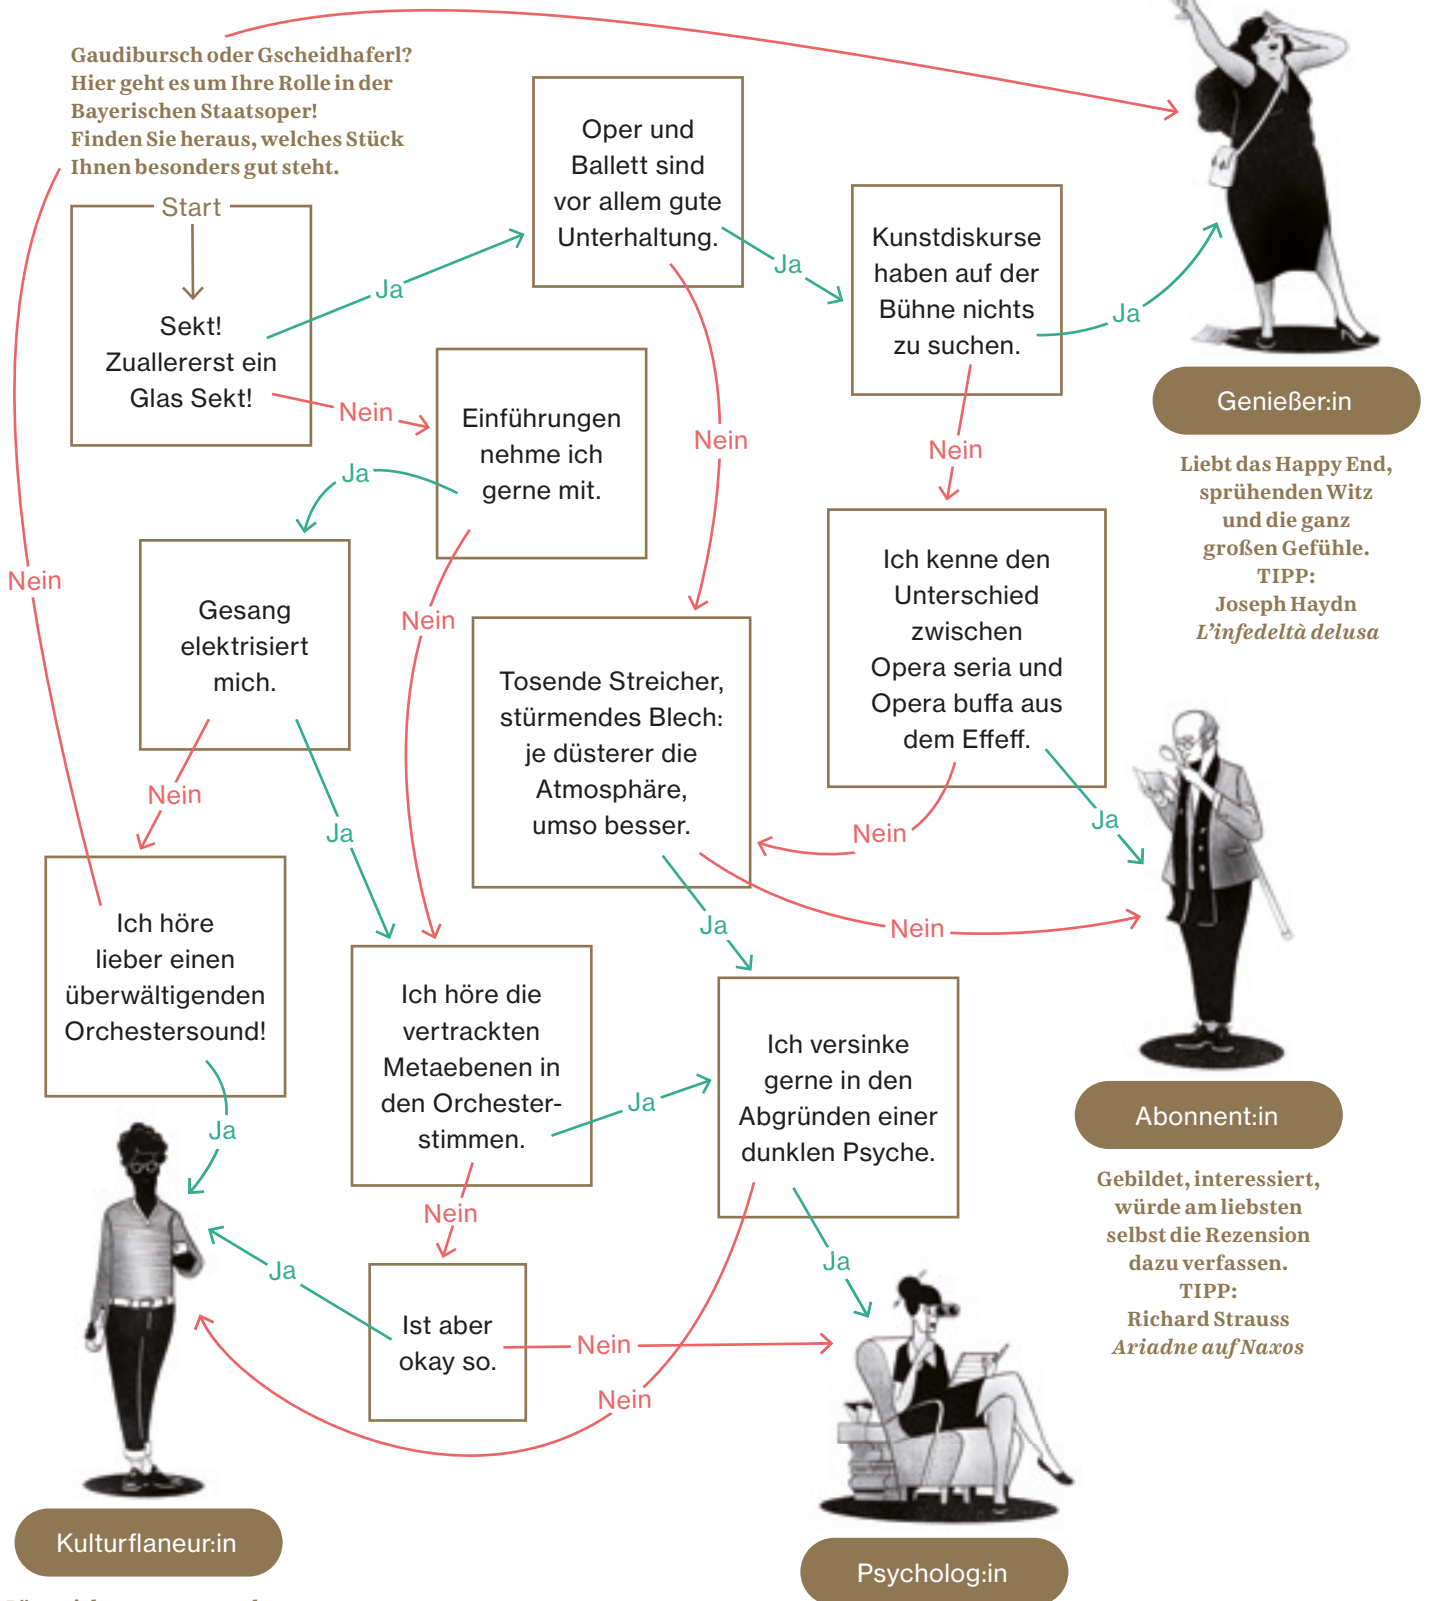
Gaudibursch oder Gscheidhaferl? Hier geht es um Ihre Rolle in der Bayerischen Staatsoper! Finden Sie heraus, welches Stück Ihnen besonders gut steht.

Start

Sekt! Zuallererst ein Glas Sekt!

Ja

Nein

Oper und Ballett sind vor allem gute Unterhaltung.

Ja

Nein

Kunstdiskurse haben auf der Bühne nichts zu suchen.

Ja

Nein

Genießer:in

Liebt das Happy End, sprühenden Witz und die ganz großen Gefühle.
TIPP:
Joseph Haydn
L'infedeltà delusa

Einführungen nehme ich gerne mit.

Ja

Nein

Gesang elektrisiert mich.

Nein

Ja

Nein

Ich kenne den Unterschied zwischen Opera seria und Opera buffa aus dem Effeff.

Nein

Ja

Tosende Streicher, stürmendes Blech: je düsterer die Atmosphäre, umso besser.

Ja

Nein

Ich höre lieber einen überwältigenden Orchestersound!

Ja

Ich höre die vertrackten Metaebenen in den Orchesterstimmen.

Ja

Nein

Ich versinke gerne in den Abgründen einer dunklen Psyche.

Ja

Nein

Abonnent:in

Gebildet, interessiert, würde am liebsten selbst die Rezension dazu verfassen.
TIPP:
Richard Strauss
Ariadne auf Naxos

Ja

Ist aber okay so.

Nein

Kulturflaneur:in

Psycholog:in